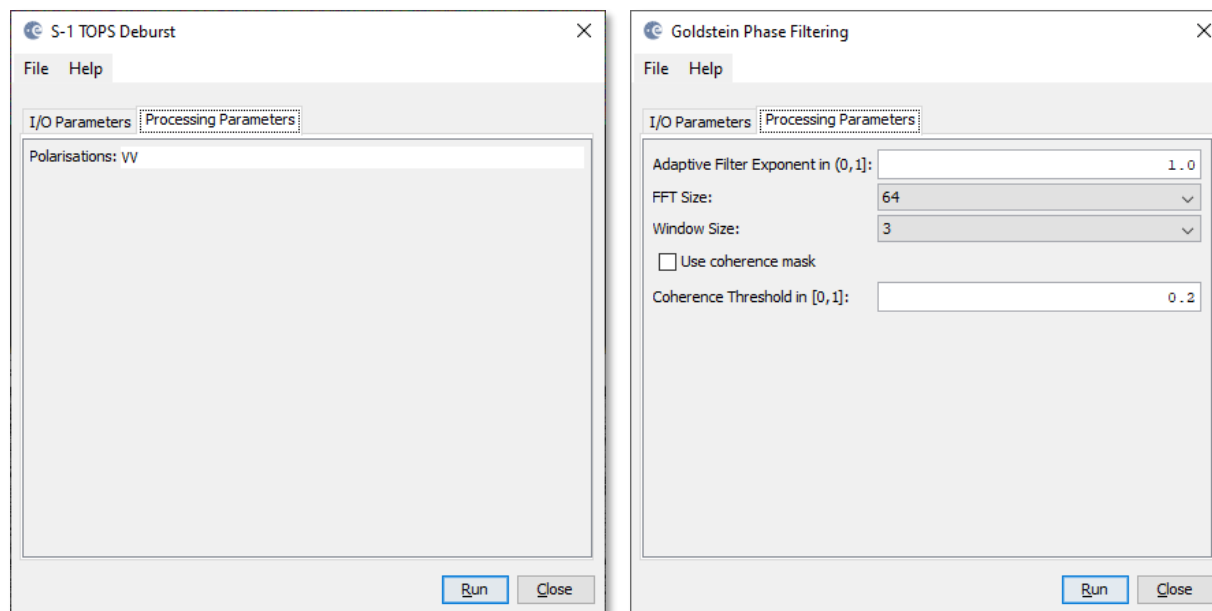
S-1 TOPS Deburst
File Help
I/O Parameters Processing Parameters
Polarisations: VV
Run Close

Goldstein Phase Filtering
File Help
I/O Parameters Processing Parameters
Adaptive Filter Exponent in (0,1]: 1.0
FFT Size: 64
Window Size: 3
Use coherence mask
Coherence Threshold in [0,1]: 0.2
Run Close